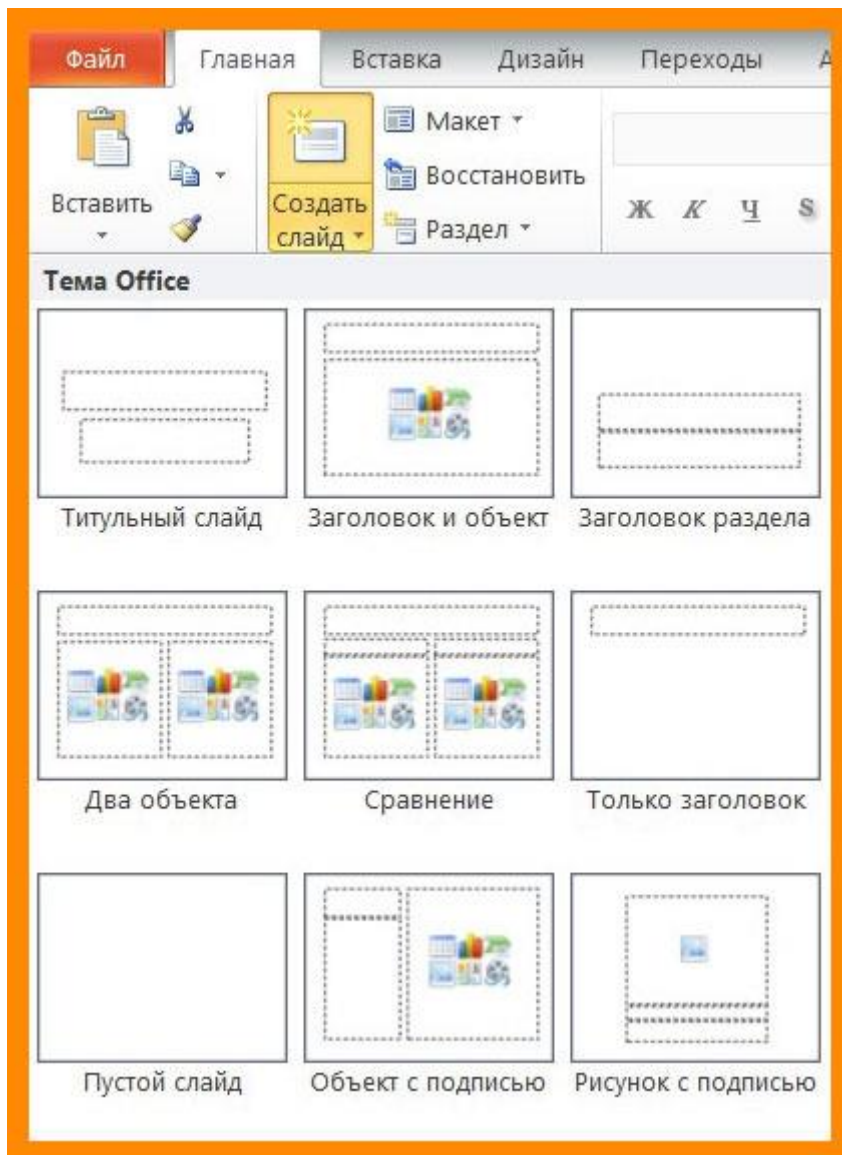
Файл Главная Вставка Дизайн Переходы

Вставить

Создать слайд

Макет

Восстановить

Раздел

Ж К Ч S

Тема Office

Титульный слайд

Заголовок и объект

Заголовок раздела

Два объекта

Сравнение

Только заголовок

Пустой слайд

Объект с подписью

Рисунок с подписью